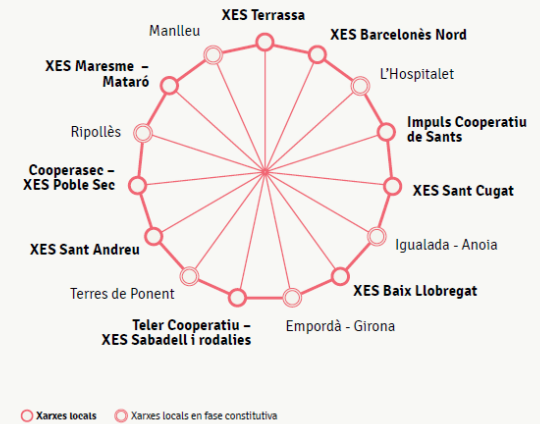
XES Terrassa

Manlleu

XES Barcelonès Nord

XES Maresme – Mataró

L'Hospitalet

Impuls Cooperatiu de Sants

Ripollès

Cooperasec – XES Poble Sec

XES Sant Cugat

Igualada - Anoia

XES Sant Andreu

XES Baix Llobregat

Terres de Ponent

Teler Cooperatiu – XES Sabadell i rodalies

Empordà - Girona

Xarxes locals

Xarxes locals en fase constitutiva